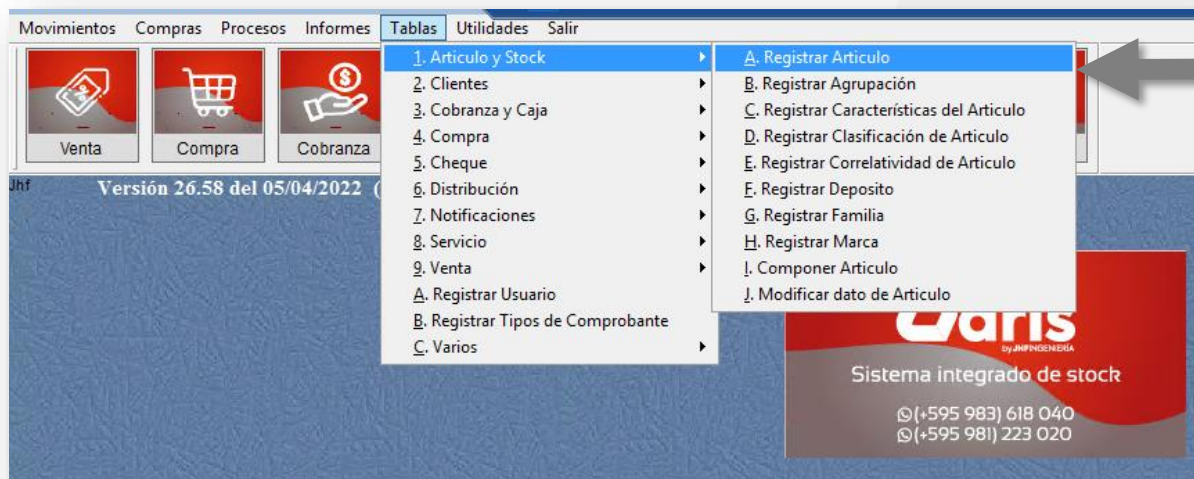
Movimientos Compras Procesos Informes Tablas Utilidades Salir

Venta
Compra
Cobranza

Jhf
Versión 26.58 del 05/04/2022 (

1. Articulo y Stock
2. Clientes
3. Cobranza y Caja
4. Compra
5. Cheque
6. Distribución
7. Notificaciones
8. Servicio
9. Venta
A. Registrar Usuario
B. Registrar Tipos de Comprobante
C. Varios

A. Registrar Articulo
B. Registrar Agrupación
C. Registrar Características del Articulo
D. Registrar Clasificación de Articulo
E. Registrar Correlatividad de Articulo
F. Registrar Deposito
G. Registrar Familia
H. Registrar Marca
I. Componer Articulo
J. Modificar dato de Articulo

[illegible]aris
by JHFINGENIERÍA
Sistema integrado de stock
(+595 983) 618 040
(+595 981) 223 020